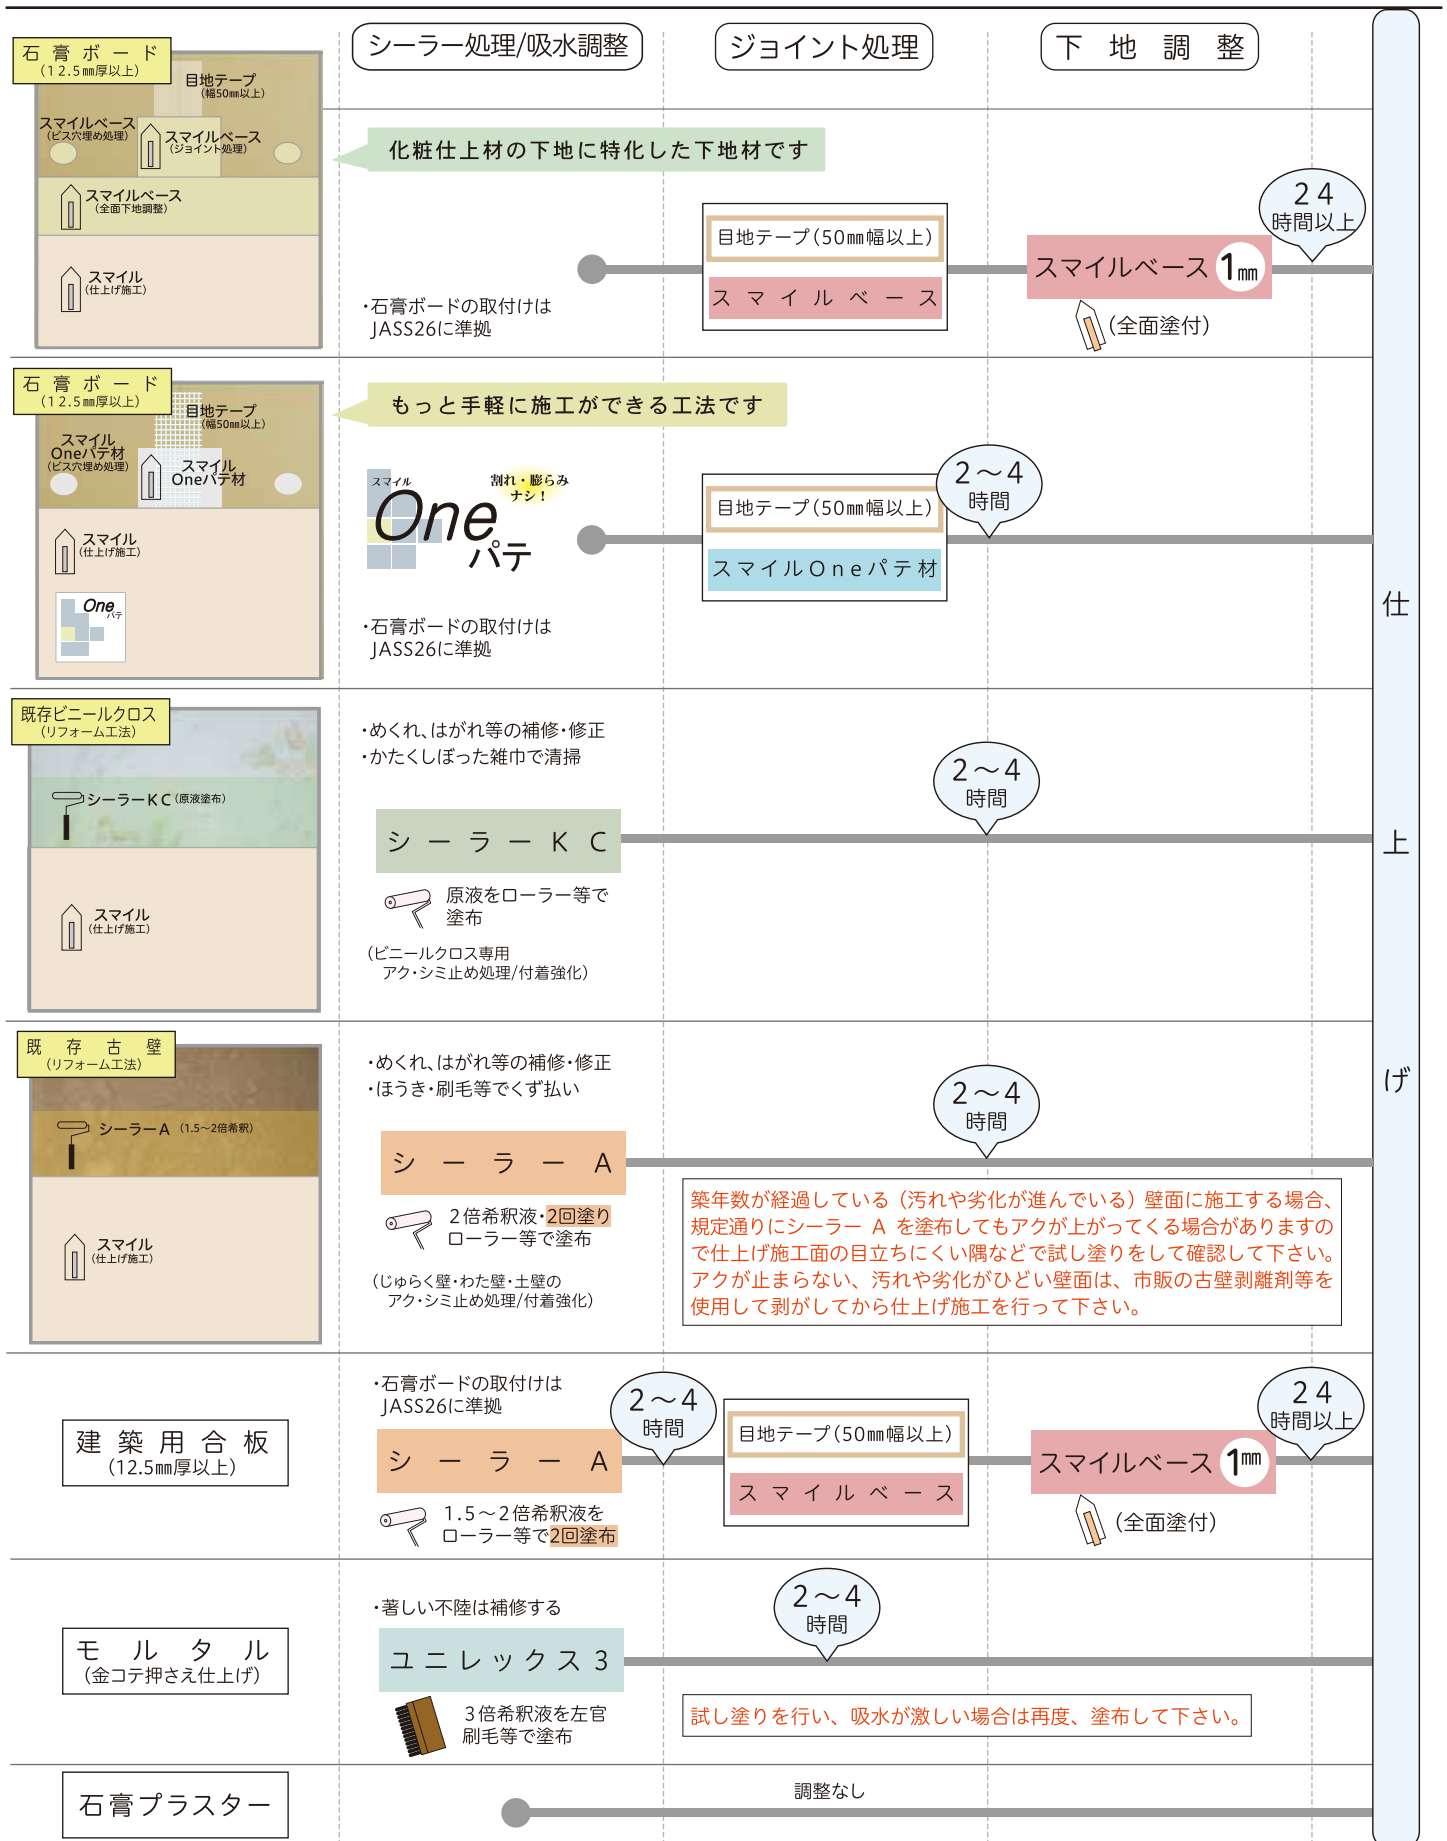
シーラー処理/吸水調整
ジョイント処理
下　地　調　整

石　膏　ボ　ー　ド
(12.5㎜厚以上)
目地テープ
(幅50㎜以上)
スマイルベース
(ビス穴埋め処理)
スマイルベース
(ジョイント処理)
スマイルベース
(全面下地調整)
スマイル
(仕上げ施工)

化粧仕上材の下地に特化した下地材です
・石膏ボードの取付けは JASS26に準拠
目地テープ(50㎜幅以上)
ス　マ　イ　ル　ベ　ー　ス
スマイルベース 1㎜
(全面塗付)
24
時間以上

石　膏　ボ　ー　ド
(12.5㎜厚以上)
目地テープ
(幅50㎜以上)
スマイル
Oneパテ材
(ビス穴埋め処理)
スマイル
Oneパテ材
スマイル
(仕上げ施工)
One パテ

もっと手軽に施工ができる工法です
スマイル
One
パテ
割れ・膨らみ
ナシ!
・石膏ボードの取付けは JASS26に準拠
目地テープ(50㎜幅以上)
スマイルOneパテ材
2～4
時間

既存ビニールクロス
(リフォーム工法)
シーラーKC (原液塗布)
スマイル
(仕上げ施工)

・めくれ、はがれ等の補修・修正
・かたくしぼった雑巾で清掃
シ　ー　ラ　ー　K　C
原液をローラー等で塗布
(ビニールクロス専用 アク・シミ止め処理/付着強化)
2～4
時間

既　存　古　壁
(リフォーム工法)
シーラーA (1.5～2倍希釈)
スマイル
(仕上げ施工)

・めくれ、はがれ等の補修・修正
・ほうき・刷毛等でくず払い
シ　ー　ラ　ー　A
2倍希釈液・2回塗り
ローラー等で塗布
(じゅらく壁・わた壁・土壁の アク・シミ止め処理/付着強化)
2～4
時間
築年数が経過している（汚れや劣化が進んでいる）壁面に施工する場合、規定通りにシーラー A を塗布してもアクが上がってくる場合がありますので仕上げ施工面の目立ちにくい隅などで試し塗りをして確認して下さい。アクが止まらない、汚れや劣化がひどい壁面は、市販の古壁剥離剤等を使用して剥がしてから仕上げ施工を行って下さい。

建　築　用　合　板
(12.5㎜厚以上)
・石膏ボードの取付けは JASS26に準拠
シ　ー　ラ　ー　A
1.5～2倍希釈液を ローラー等で2回塗布
2～4
時間
目地テープ(50㎜幅以上)
ス　マ　イ　ル　ベ　ー　ス
スマイルベース 1㎜
(全面塗付)
24
時間以上

モ　ル　タ　ル
(金コテ押さえ仕上げ)
・著しい不陸は補修する
ユ　ニ　レ　ッ　ク　ス　3
3倍希釈液を左官 刷毛等で塗布
2～4
時間
試し塗りを行い、吸水が激しい場合は再度、塗布して下さい。

石膏プラスター
調整なし

仕
上
げ